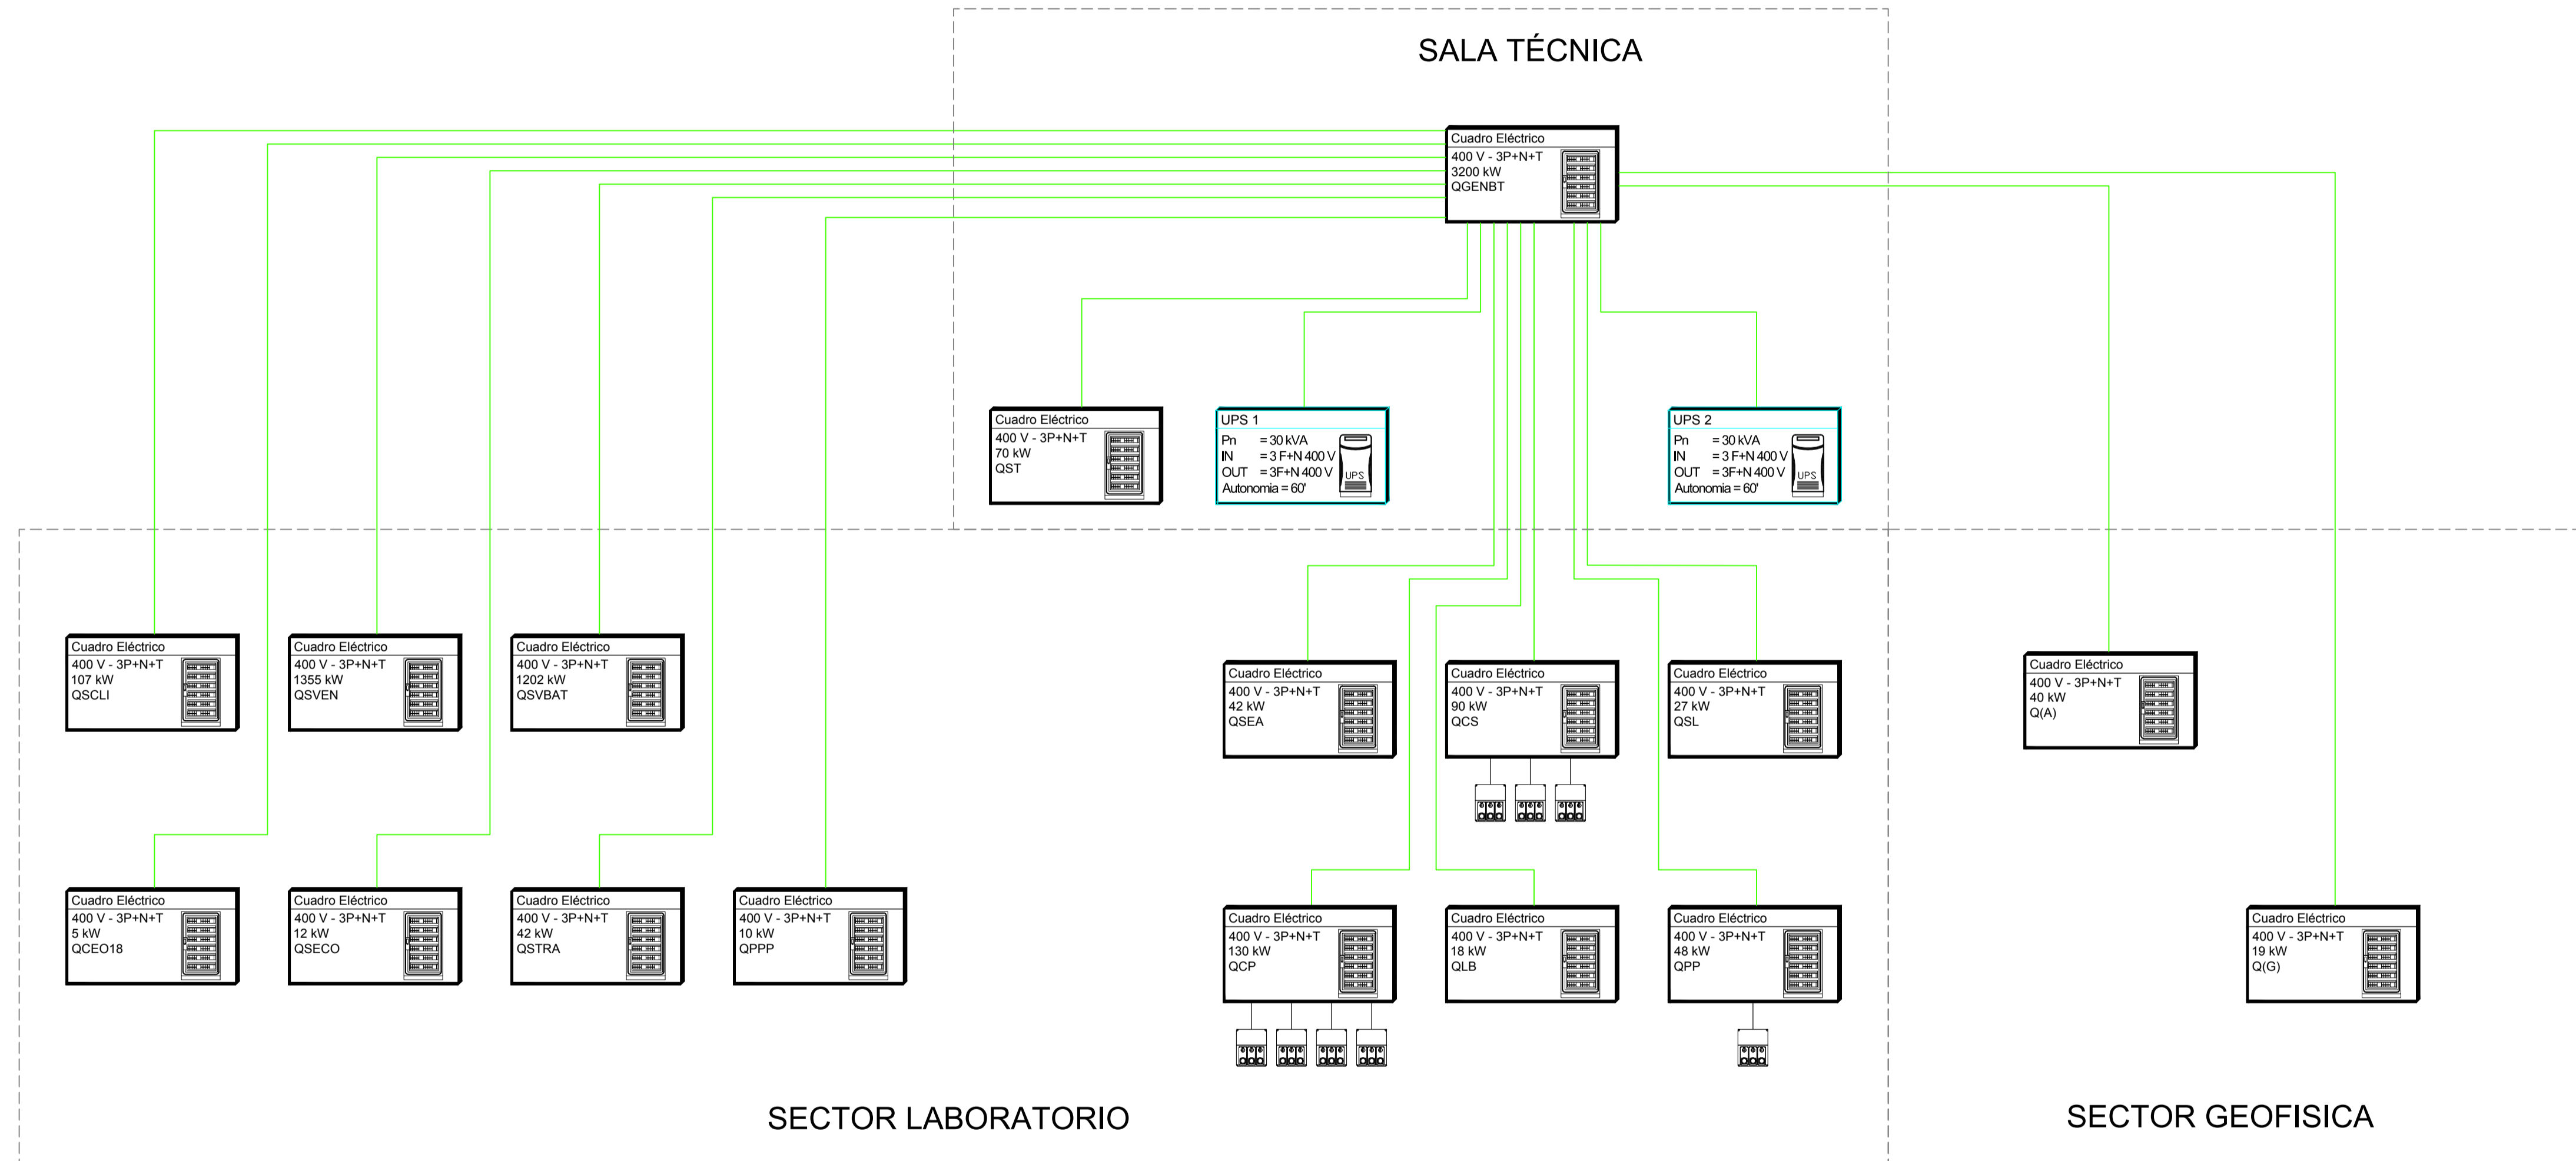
SALA TÉCNICA

Cuadro Eléctrico
400 V - 3P+N+T
3200 kW
QGENBT

Cuadro Eléctrico
400 V - 3P+N+T
70 kW
QST

UPS 1
Pn = 30 kVA
IN = 3 F+N 400 V
OUT = 3F+N 400 V
Autonomia = 60'
UPS

UPS 2
Pn = 30 kVA
IN = 3 F+N 400 V
OUT = 3F+N 400 V
Autonomia = 60'
UPS

Cuadro Eléctrico
400 V - 3P+N+T
107 kW
QSCLI

Cuadro Eléctrico
400 V - 3P+N+T
1355 kW
QSVEN

Cuadro Eléctrico
400 V - 3P+N+T
1202 kW
QSVBAT

Cuadro Eléctrico
400 V - 3P+N+T
42 kW
QSEA

Cuadro Eléctrico
400 V - 3P+N+T
90 kW
QCS

Cuadro Eléctrico
400 V - 3P+N+T
27 kW
QSL

Cuadro Eléctrico
400 V - 3P+N+T
40 kW
Q(A)

Cuadro Eléctrico
400 V - 3P+N+T
5 kW
QCEO18

Cuadro Eléctrico
400 V - 3P+N+T
12 kW
QSECO

Cuadro Eléctrico
400 V - 3P+N+T
42 kW
QSTRA

Cuadro Eléctrico
400 V - 3P+N+T
10 kW
QPPP

Cuadro Eléctrico
400 V - 3P+N+T
130 kW
QCP

Cuadro Eléctrico
400 V - 3P+N+T
18 kW
QLB

Cuadro Eléctrico
400 V - 3P+N+T
48 kW
QPP

Cuadro Eléctrico
400 V - 3P+N+T
19 kW
Q(G)

SECTOR LABORATORIO

SECTOR GEOFISICA